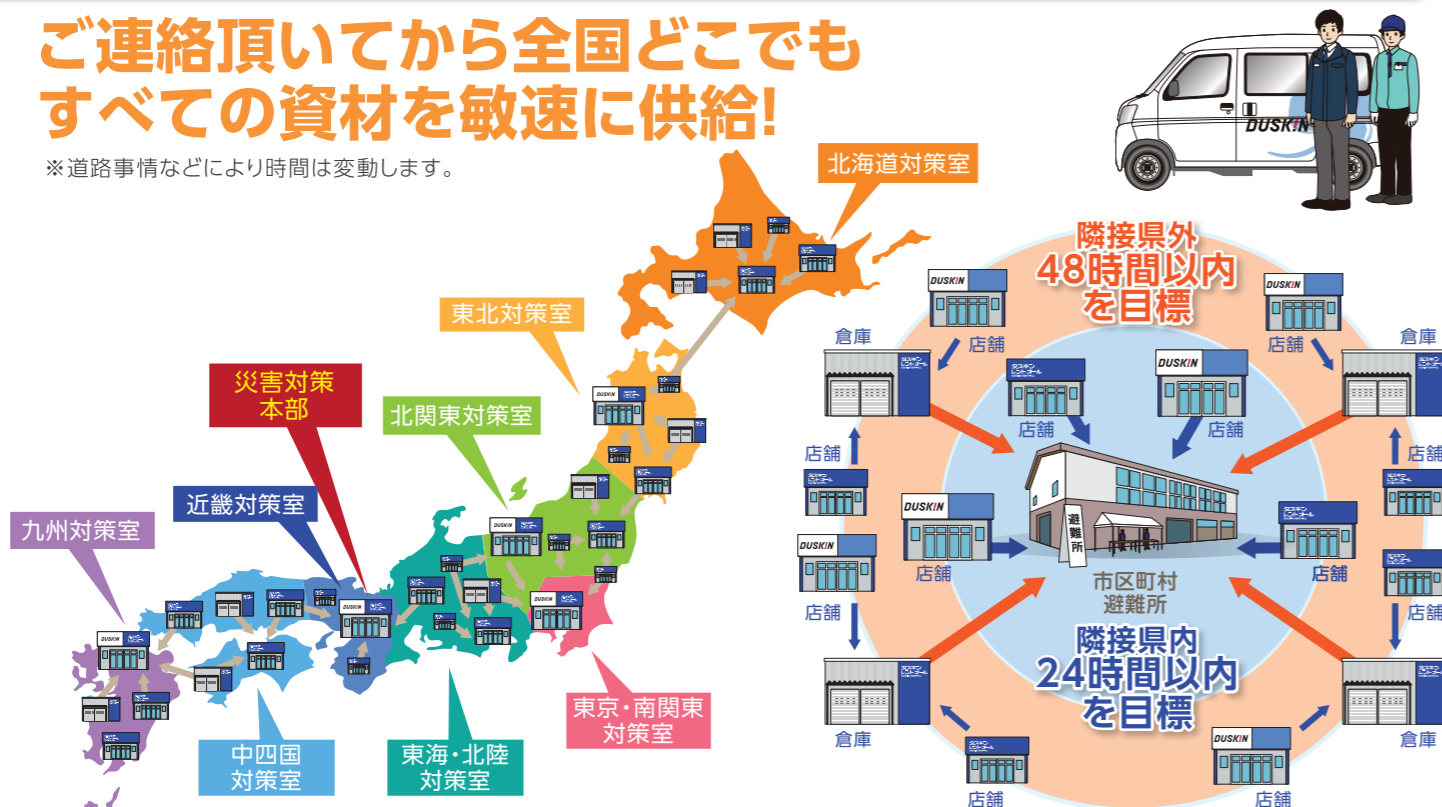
ご連絡頂いてから全国どこでも
すべての資材を敏速に供給!

※道路事情などにより時間は変動します。

DUSKIN

北海道対策室

東北対策室

災害対策
本部

北関東対策室

近畿対策室

九州対策室

中四国
対策室

東海・北陸
対策室

東京・南関東
対策室

隣接県外
48時間以内
を目標

倉庫

店舗

DUSKIN

店舗

DUSKIN

店舗

倉庫

店舗

店舗

店舗

DUSKIN

避難所

DUSKIN

店舗

店舗

DUSKIN

店舗

市区町村
避難所

店舗

店舗

店舗

隣接県内
24時間以内
を目標

倉庫

倉庫

DUSKIN

店舗

店舗